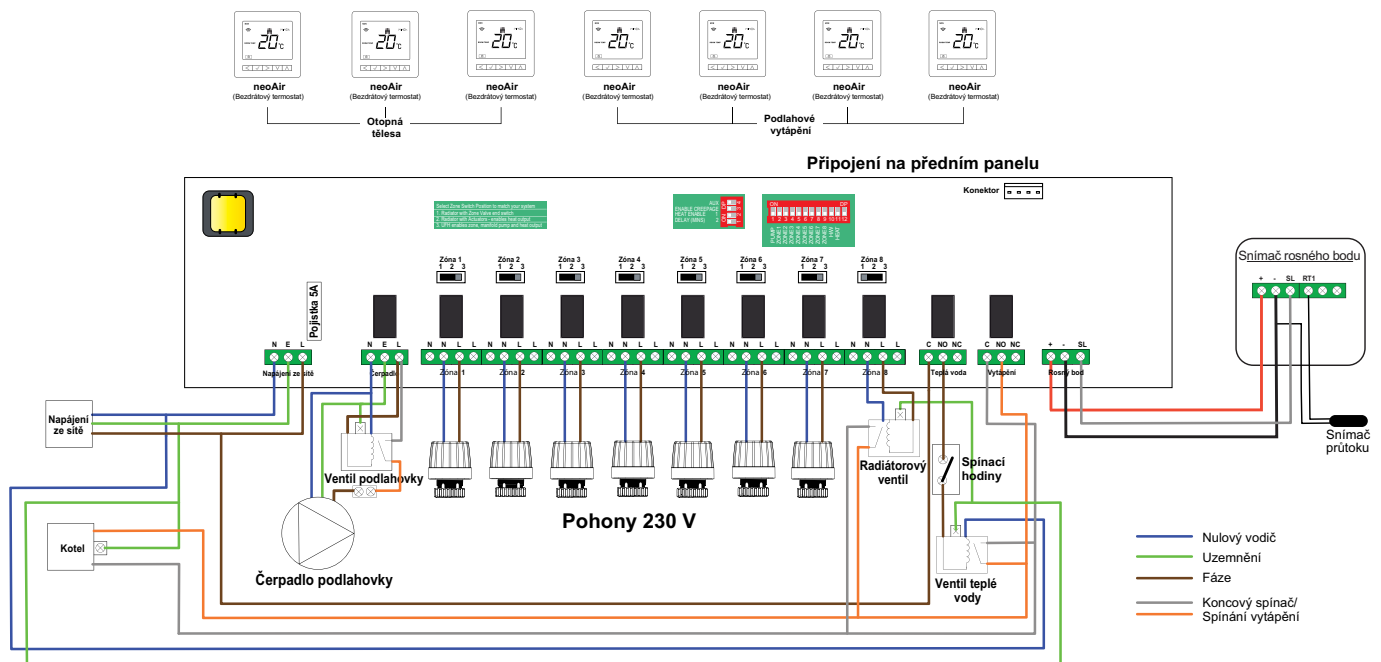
20°C neoAir (Bezdrátový termostat)
20°C neoAir (Bezdrátový termostat)
20°C neoAir (Bezdrátový termostat)
20°C neoAir (Bezdrátový termostat)
20°C neoAir (Bezdrátový termostat)
20°C neoAir (Bezdrátový termostat)
20°C neoAir (Bezdrátový termostat)

Otopná tělesa

Podlahové vytápění

Připojení na předním panelu

Konektor

Select Zone Switch Position to match your system
1. Radiator with Zone Valve and switch
2. Radiator with Actuators - enables heat output
3. UFH enables zone, manifold pump and heat output

AUX
ENABLE CROSSFACE
HEAT ENABLE
DELAY (MINS)

ON
1 2 3 4 5 6 7 8 9 10 11 12
PUMP
ZONE 1
ZONE 2
ZONE 3
ZONE 4
ZONE 5
ZONE 6
ZONE 7
ZONE 8
HW
HEAT

Zóna 1 1 2 3
Zóna 2 1 2 3
Zóna 3 1 2 3
Zóna 4 1 2 3
Zóna 5 1 2 3
Zóna 6 1 2 3
Zóna 7 1 2 3
Zóna 8 1 2 3

Pojistka 5A

N E L Napájení ze sítě
N E L Čerpadlo
N N L L Zóna 1
N N L L Zóna 2
N N L L Zóna 3
N N L L Zóna 4
N N L L Zóna 5
N N L L Zóna 6
N N L L Zóna 7
N N L L Zóna 8
C NO NC Teplá voda
C NO NC Vytápění
+ - SL Rosný bod

Snímač rosného bodu
+ - SL RT1

Snímač průtoku

Napájení ze sítě

Kotel

Ventil podlahovky

Čerpadlo podlahovky

Pohony 230 V

Radiátorový ventil

Spínací hodiny

Ventil teplé vody

Nulový vodič
Uzemnění
Fáze
Koncový spínač/ Spínání vytápění